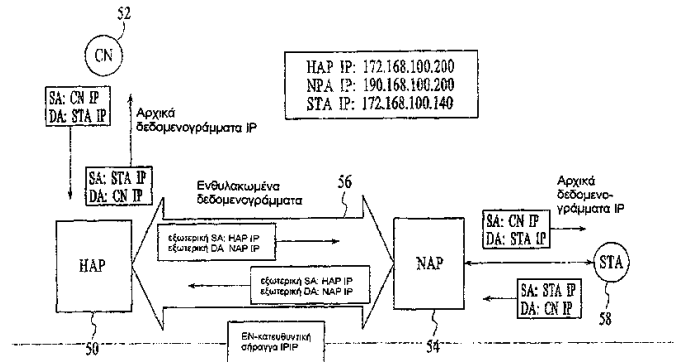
52

CN

HAP IP: 172.168.100.200
NPA IP: 190.168.100.200
STA IP: 172.168.100.140

SA: CN IP
DA: STA IP

Αρχικά δεδομενογράμματα IP

SA: STA IP
DA: CN IP

Ενθυλακωμένα δεδομενογράμματα

56

Αρχικά δεδομενογράμματα IP

SA: CN IP
DA: STA IP

HAP

εξωτερική SA: HAP IP
εξωτερική DA: NAP IP

εξωτερική SA: HAP IP
εξωτερική DA: NAP IP

NAP

STA

SA: STA IP
DA: CN IP

58

ΕΝ-κατευθυντική σήραγγα IP/IP

50

54